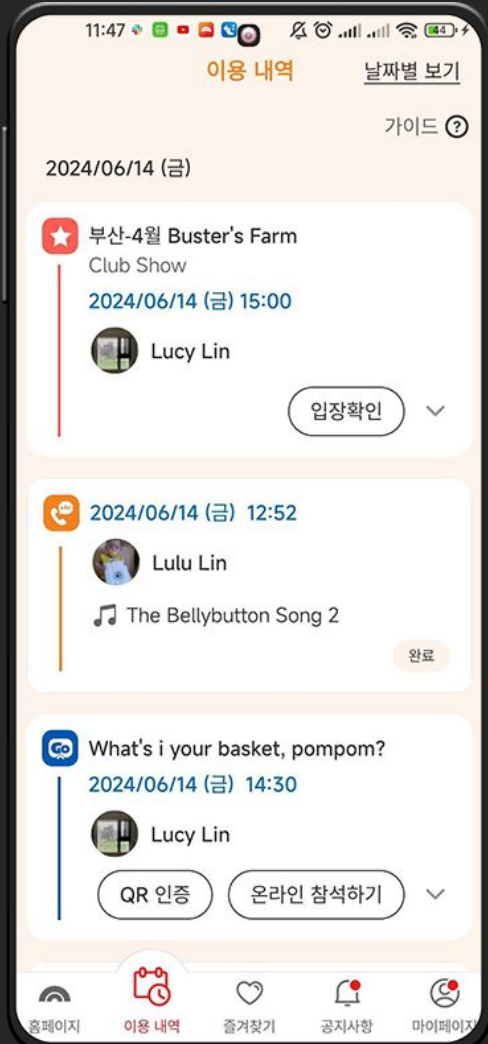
11:47

이용 내역

날짜별 보기

가이드 ?

2024/06/14 (금)

부산-4월 Buster's Farm
Club Show
2024/06/14 (금) 15:00
Lucy Lin
입장확인

2024/06/14 (금) 12:52
Lulu Lin
The Bellybutton Song 2
완료

What's i your basket, pompom?
2024/06/14 (금) 14:30
Lucy Lin
QR 인증
온라인 참석하기

홈페이지
이용 내역
즐겨찾기
공지사항
마이페이지